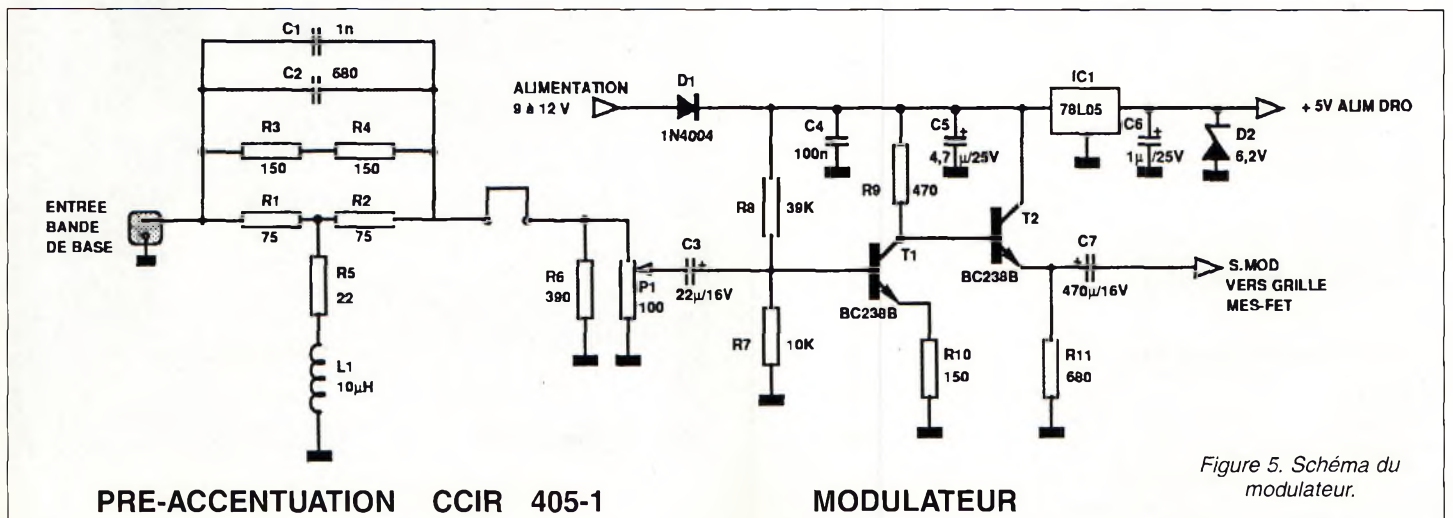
C1 1n
C2 580
R3 150
R4 150
ENTREE BANDE DE BASE
R1 75
R2 75
R5 22
L1 10µH
R6 390
P1 100
C3 22µ/16V
ALIMENTATION 9 à 12 V
D1 1N4004
R8 39K
R7 10K
C4 100n
R9 470
C5 4,7µ/25V
T1
BC238B
R10 150
IC1 78L05
C6 1µ/25V
D2 6,2V
+ 5V ALIM DRO
T2
BC238B
C7 470µ/16V
R11 680
S.MOD VERS GRILLE MES-FET

PRE-ACCENTUATION CCIR 405-1

MODULATEUR

Figure 5. Schéma du modulateur.